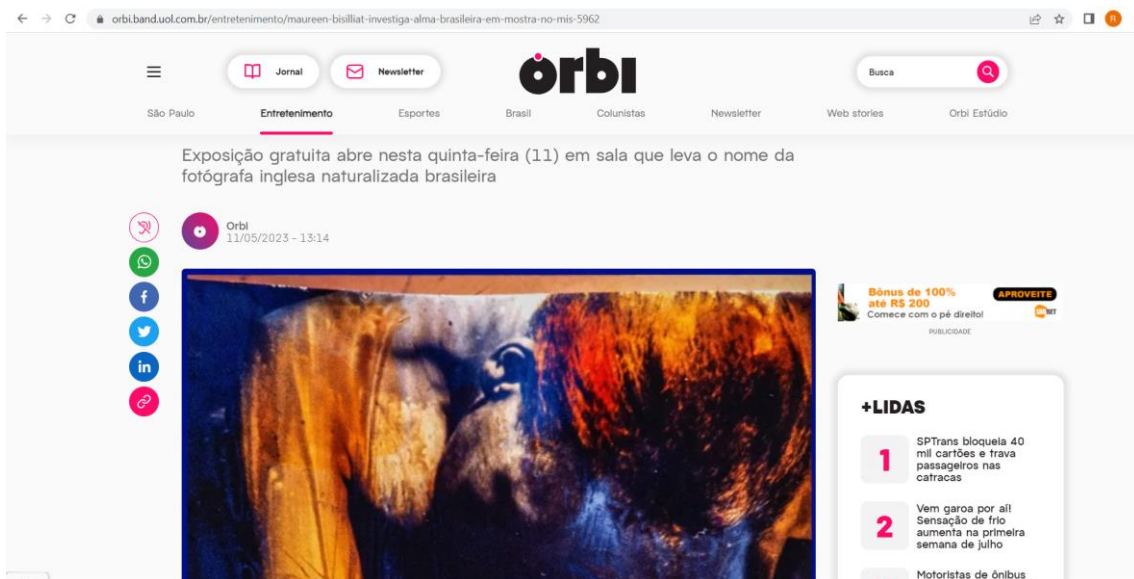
orbi.band.uol.com.br/entretenimento/maureen-bisilliat-investiga-alma-brasileira-em-mostra-no-mis-5962

Jornal
Newsletter
orbi
Busca

São Paulo
Entretenimento
Esportes
Brasil
Colunistas
Newsletter
Web stories
Orbi Estúdio

Exposição gratuita abre nesta quinta-feira (11) em sala que leva o nome da fotógrafa inglesa naturalizada brasileira

Orbi
11/05/2023 - 13:14

Bônus de 100% até R$ 200
APROVEITE
Comece com o pé direito!
PUBLICIDADE

+LIDAS

1
SPTrans bloqueia 40 mil cartões e trava passageiros nas catracas

2
Vem garoa por aí! Sensação de frio aumenta na primeira semana de julho

Motoristas de ônibus